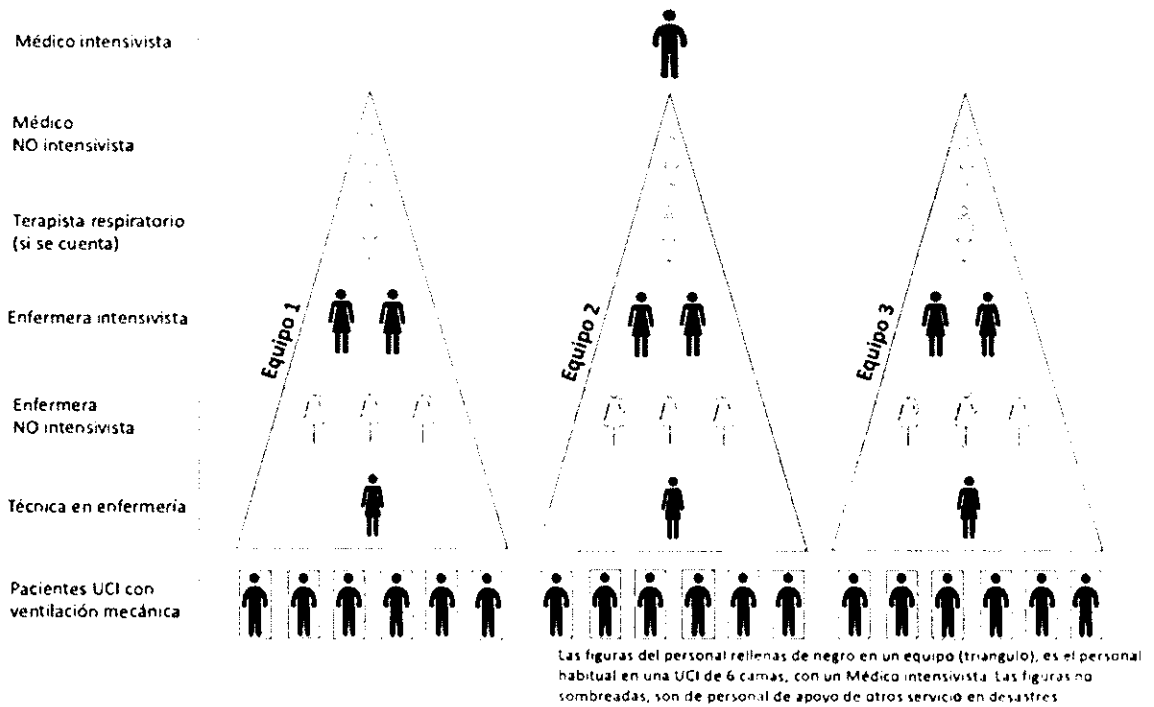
Médico intensivista

Médico NO intensivista

Terapista respiratorio (si se cuenta)

Enfermera intensivista

Enfermera NO intensivista

Técnica en enfermeria

Pacientes UCI con ventilación mecánica

Equipo 1

Equipo 2

Equipo 3

Las figuras del personal rellenas de negro en un equipo (triangulo), es el personal habitual en una UCI de 6 camas, con un Médico intensivista. Las figuras no sombreadas, son de personal de apoyo de otros servicio en desastres